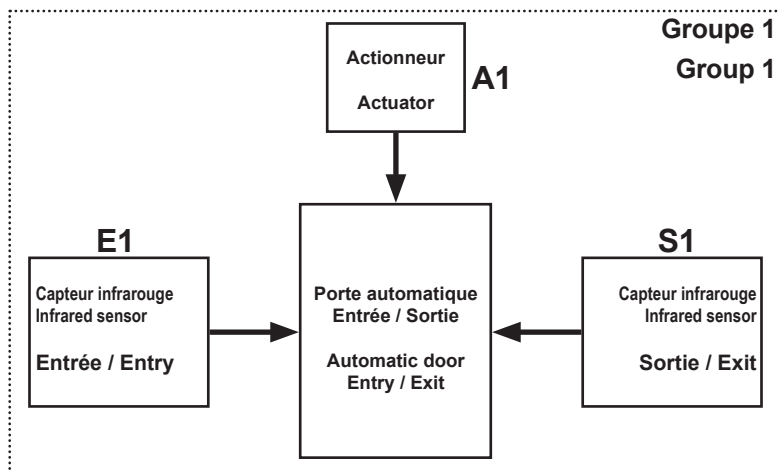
Groupe 1
Group 1

Actionneur
Actuator

A1

E1

Capteur infrarouge
Infrared sensor

Entrée / Entry

Porte automatique
Entrée / Sortie

Automatic door
Entry / Exit

S1

Capteur infrarouge
Infrared sensor

Sortie / Exit